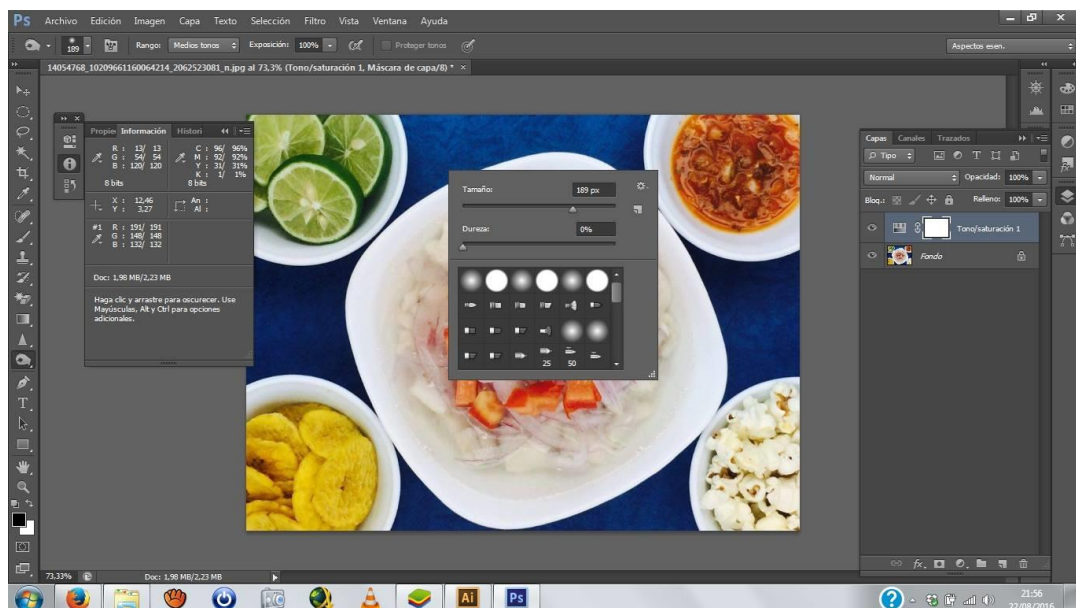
Ps Archivo Edición Imagen Capa Texto Selección Filtro Vista Ventana Ayuda

189 Rango: Medios tonos Exposición: 100% Proteger tonos

Aspectos esen.

14054768_10209661160064214_2062523081_n.jpg al 73,3% (Tono/saturación 1, Máscara de capa/8) * ×

Propie Información Histori

R : 13/ 13
G : 54/ 54
B : 120/ 120
8 bits

C : 96/ 96%
M : 92/ 92%
Y : 31/ 31%
K : 1/ 1%
8 bits

X : 12,46
Y : 3,27

An :
Al :

#1 R : 191/ 191
G : 148/ 148
B : 132/ 132

Doc: 1,98 MB/2,23 MB

Haga clic y arrastre para oscurecer. Use Mayúsculas, Alt y Ctrl para opciones adicionales.

Tamaño: 189 px

Dureza: 0%

25 50

Capas Canales Trazados

Tipo

Normal Opacidad: 100%

Bloq.: Relleno: 100%

Tono/saturación 1

Fondo

73,33%

Doc: 1,98 MB/2,23 MB

21:56
22/08/2016